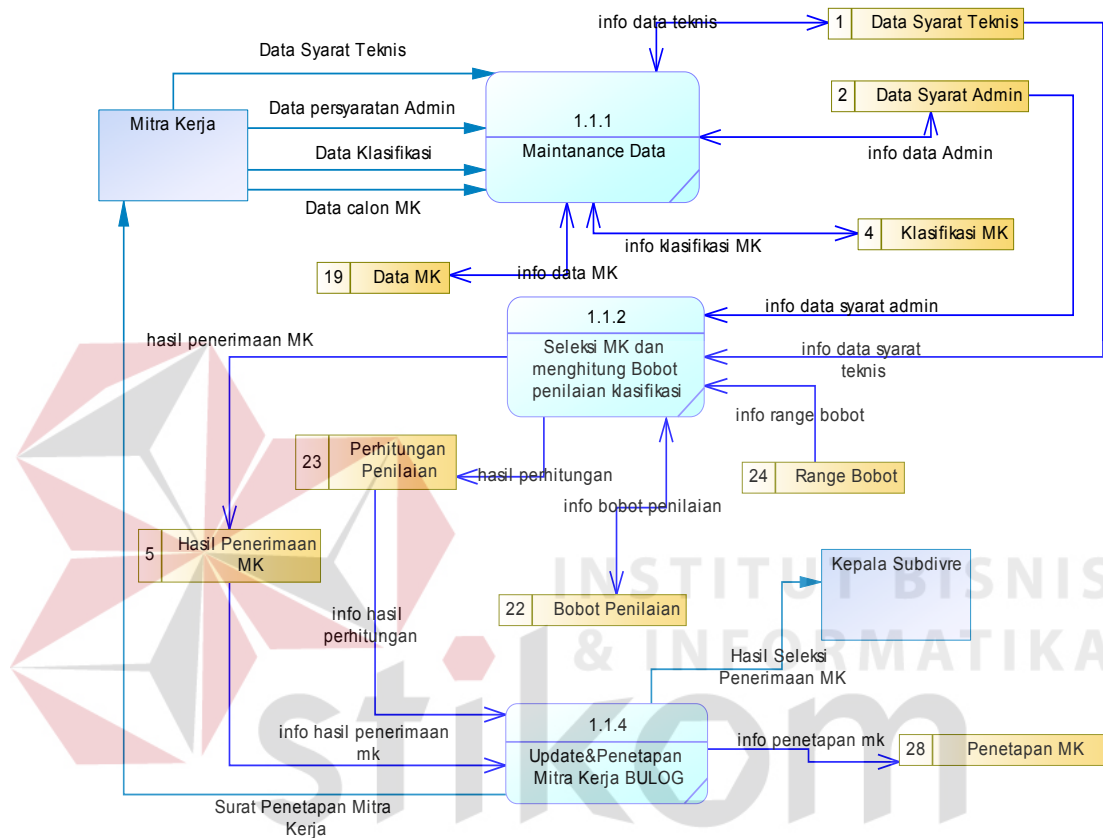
info data teknis

1 Data Syarat Teknis

Data Syarat Teknis

2 Data Syarat Admin

Mitra Kerja

Data persyaratan Admin

1.1.1

Maintanance Data

Data Klasifikasi

info data Admin

Data calon MK

info klasifikasi MK

4 Klasifikasi MK

19 Data MK

info data MK

info data syarat admin

1.1.2

hasil penerimaan MK

Seleksi MK dan menghitung Bobot penilaian klasifikasi

info data syarat teknis

info range bobot

23 Perhitungan Penilaian

hasil perhitungan

24 Range Bobot

info bobot penilaian

5 Hasil Penerimaan MK

Kepala Subdivre

INSTITUT BISNIS & INFORMATIKA

22 Bobot Penilaian

info hasil perhitungan

Hasil Seleksi Penerimaan MK

1.1.4

info hasil penerimaan mk

Update&Penetapan Mitra Kerja BULOG

info penetapan mk

28 Penetapan MK

Surat Penetapan Mitra Kerja

stikom